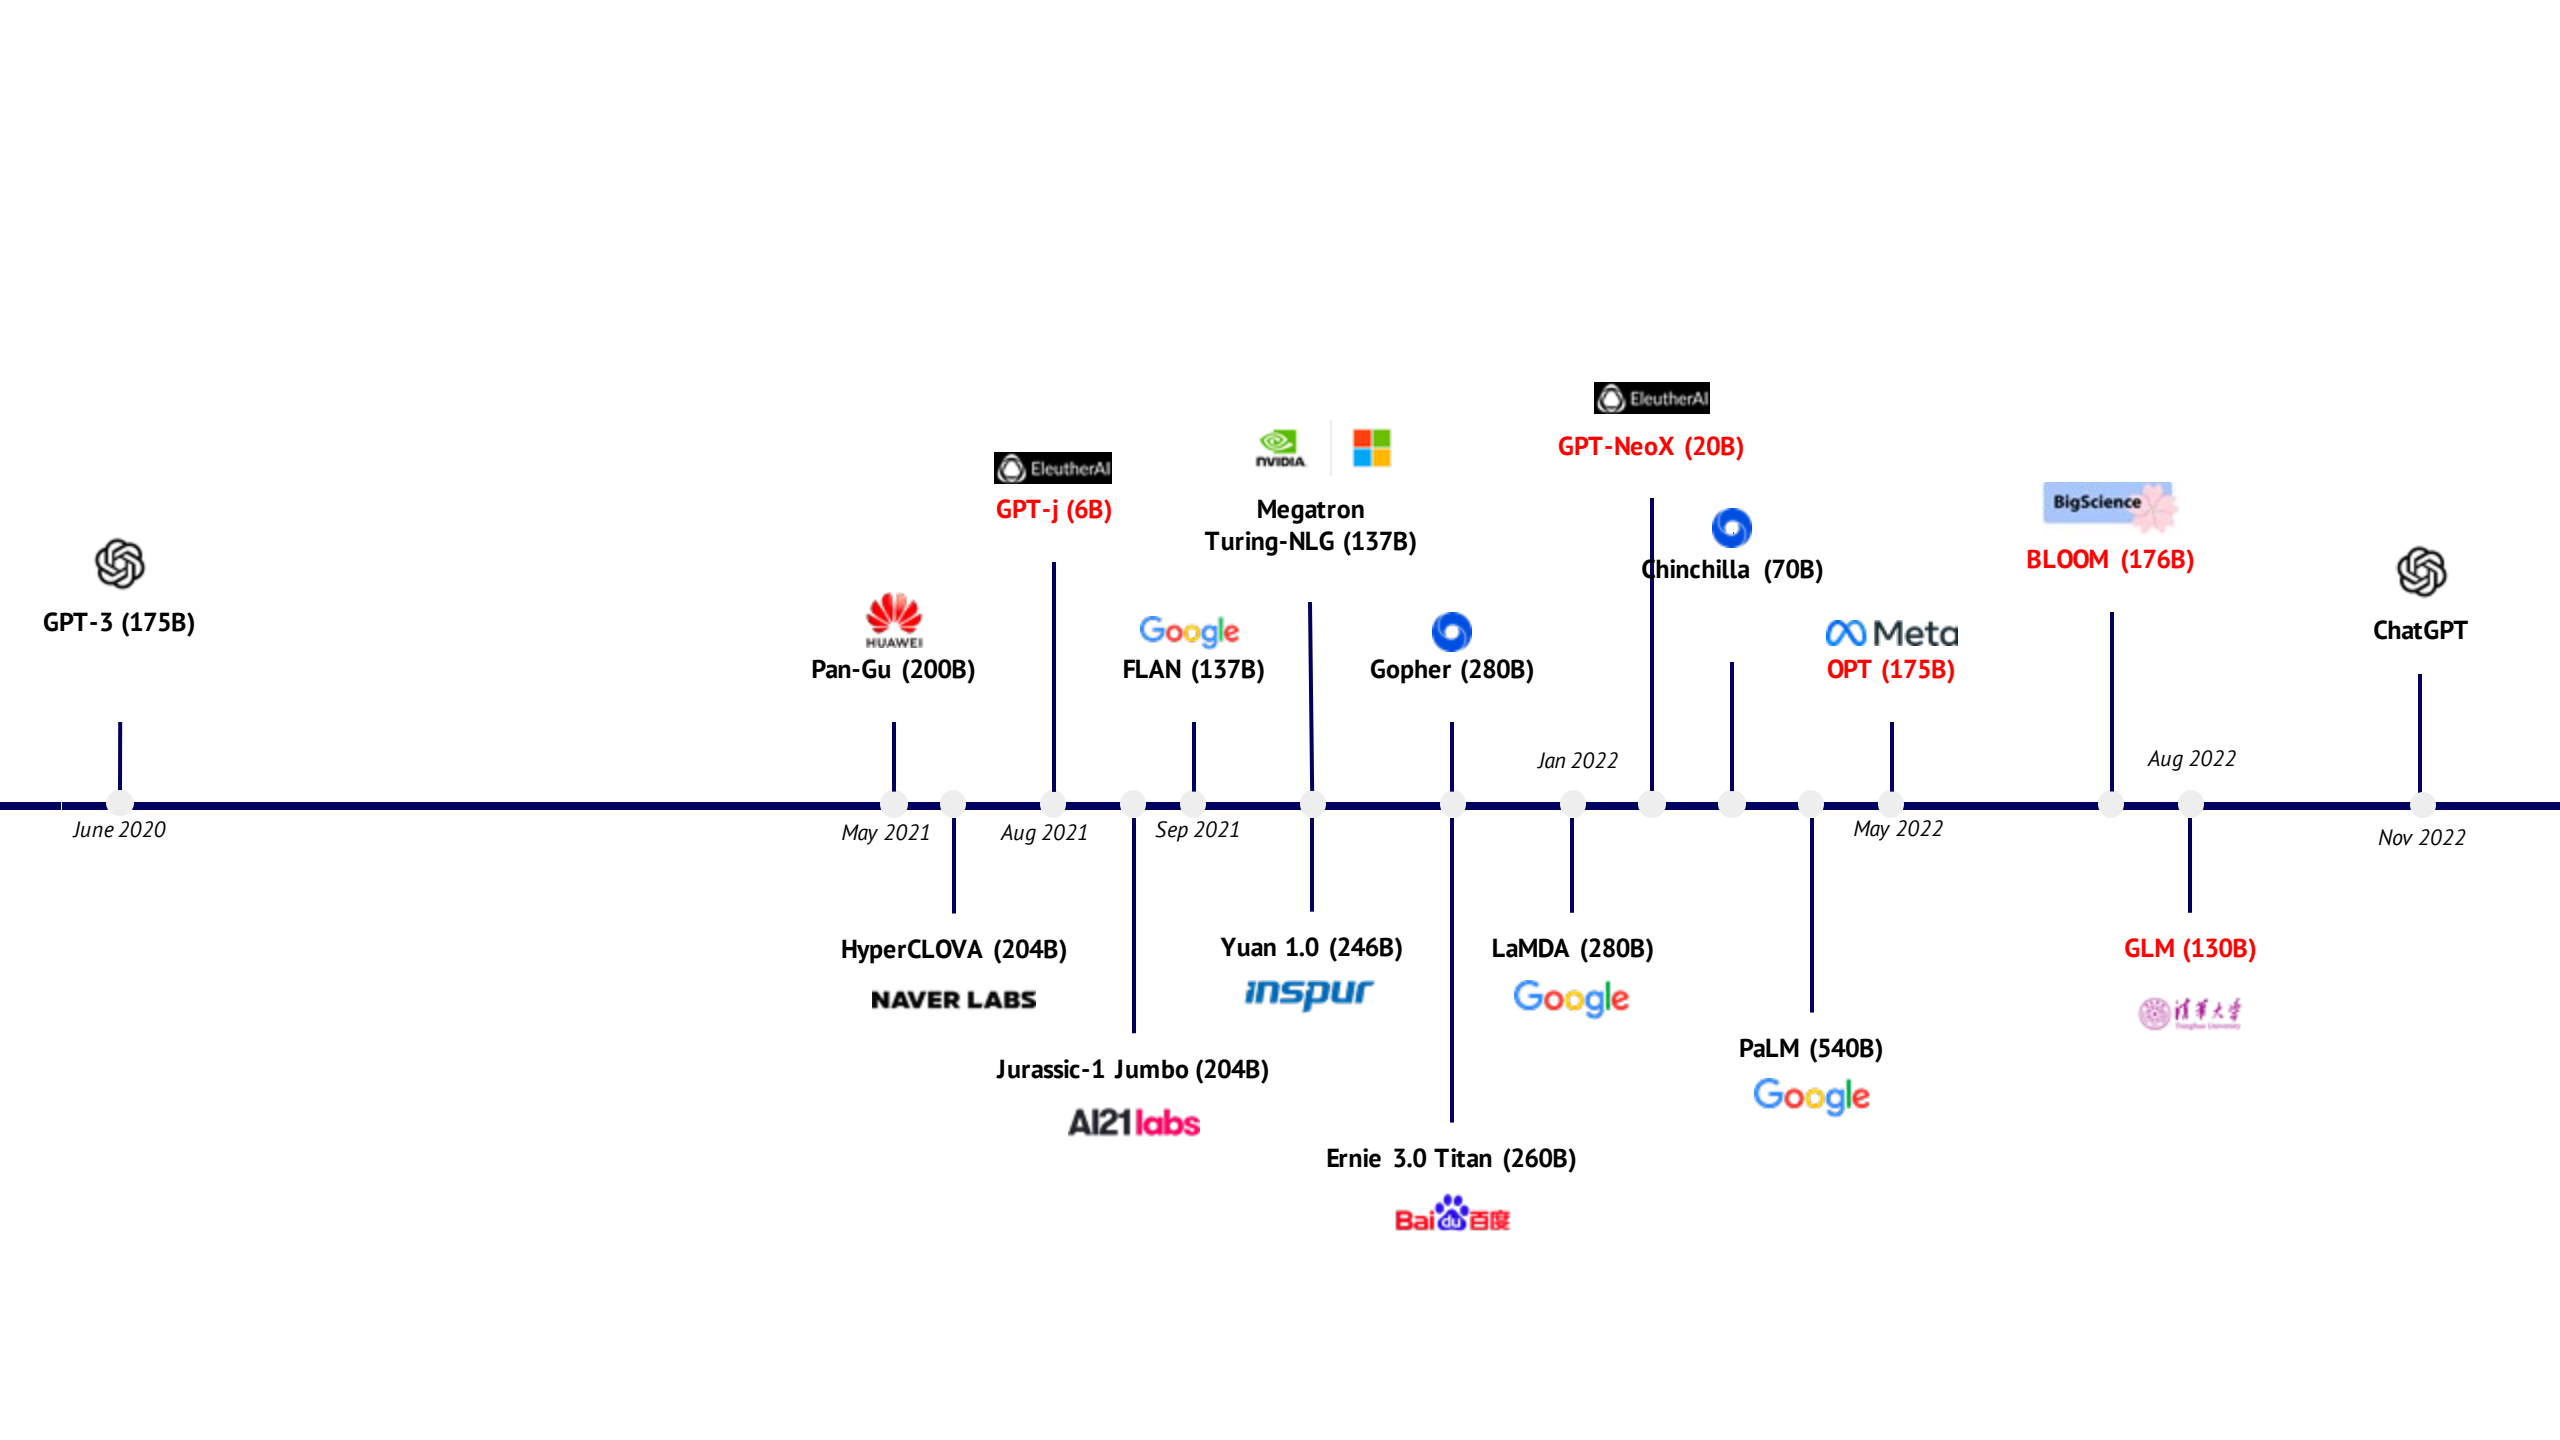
GPT-3 (175B)

June 2020

HUAWEI
Pan-Gu (200B)

May 2021

HyperCLOVA (204B)
NAVER LABS

EleutherAI
GPT-j (6B)

Aug 2021

Jurassic-1 Jumbo (204B)
AI21labs

Google
FLAN (137B)

Sep 2021

NVIDIA
Megatron Turing-NLG (137B)

Yuan 1.0 (246B)
inspur

Gopher (280B)

Ernie 3.0 Titan (260B)
Bai du 百度

Jan 2022

LaMDA (280B)
Google

EleutherAI
GPT-NeoX (20B)

Chinchilla (70B)

PaLM (540B)
Google

Meta
OPT (175B)

May 2022

BigScience
BLOOM (176B)

Aug 2022

GLM (130B)
清华大学

ChatGPT

Nov 2022